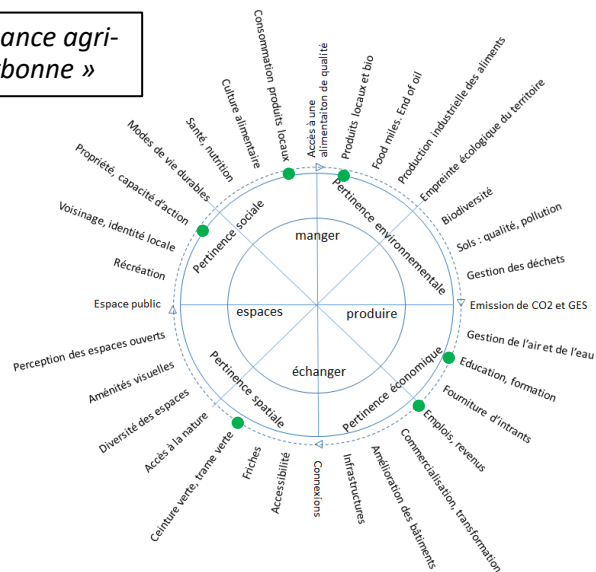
ance agri-
bonne »

Consommation produits locaux
Accès à une alimentaiton de qualité
Produits locaux et bio
Food miles. End of oil
Production industrielle des aliments
Empreinte écologique du territoire
Biodiversité
Sols : qualité, pollution
Gestion des déchets
Emission de CO2 et GES
Gestion de l'air et de l'eau
Education, formation
Fourniture d'intrants
Emplois, revenus
Commercialisation, transformation
Amélioration des bâtiments
Infrastructures
Connexions
Accessibilité
Friches
Ceinture verte, trame verte
Accès à la nature
Diversité des espaces
Aménités visuelles
Perception des espaces ouverts
Espace public
Récréation
Voisinage, identité locale
Propriété, capacité d'action
Modes de vie durables
Santé, nutrition
Culture alimentaire

Pertinence sociale
Pertinence environnementale
Pertinence économique
Pertinence spatiale

manger
espaces
produire
échanger